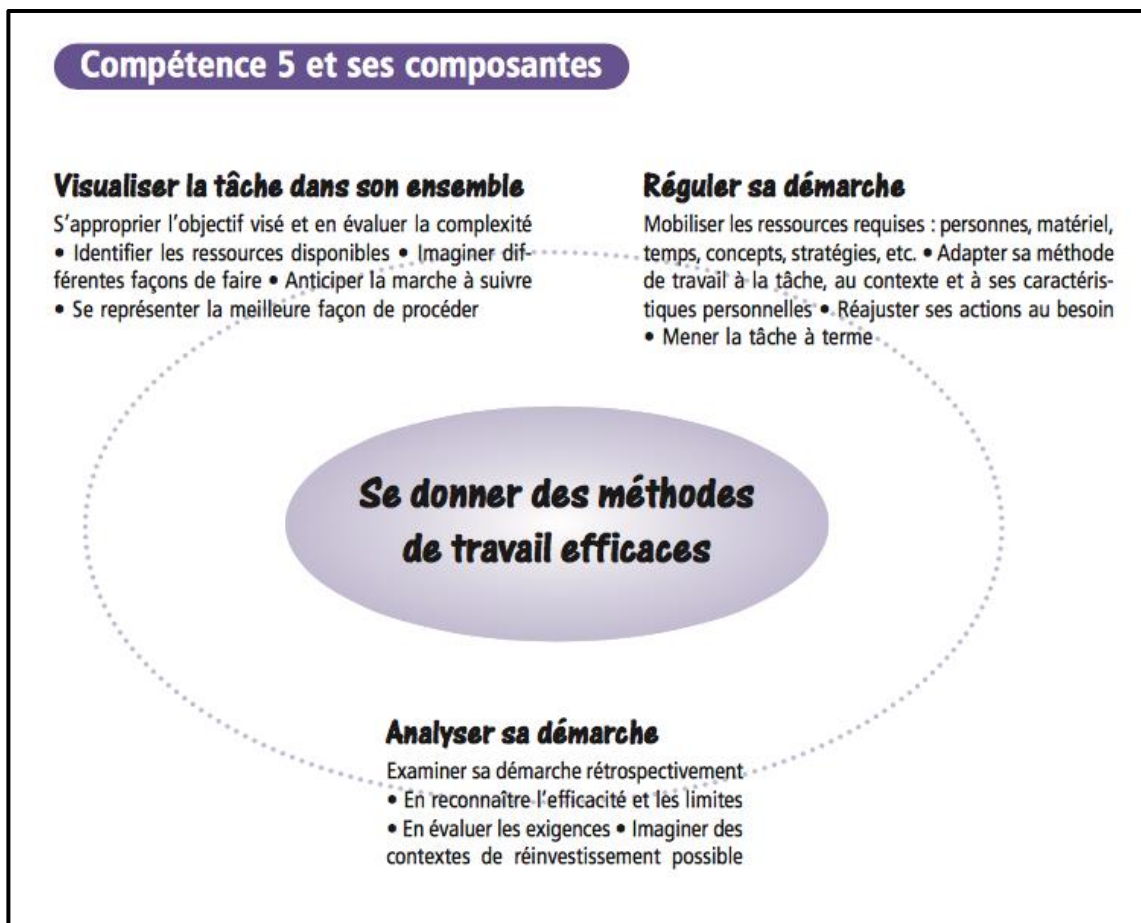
Compétence 5 et ses composantes

Visualiser la tâche dans son ensemble

S'approprier l'objectif visé et en évaluer la complexité • Identifier les ressources disponibles • Imaginer différentes façons de faire • Anticiper la marche à suivre • Se représenter la meilleure façon de procéder

Réguler sa démarche

Mobiliser les ressources requises : personnes, matériel, temps, concepts, stratégies, etc. • Adapter sa méthode de travail à la tâche, au contexte et à ses caractéristiques personnelles • Réajuster ses actions au besoin • Mener la tâche à terme

Se donner des méthodes de travail efficaces

Analyser sa démarche

Examiner sa démarche rétrospectivement • En reconnaître l'efficacité et les limites • En évaluer les exigences • Imaginer des contextes de réinvestissement possible